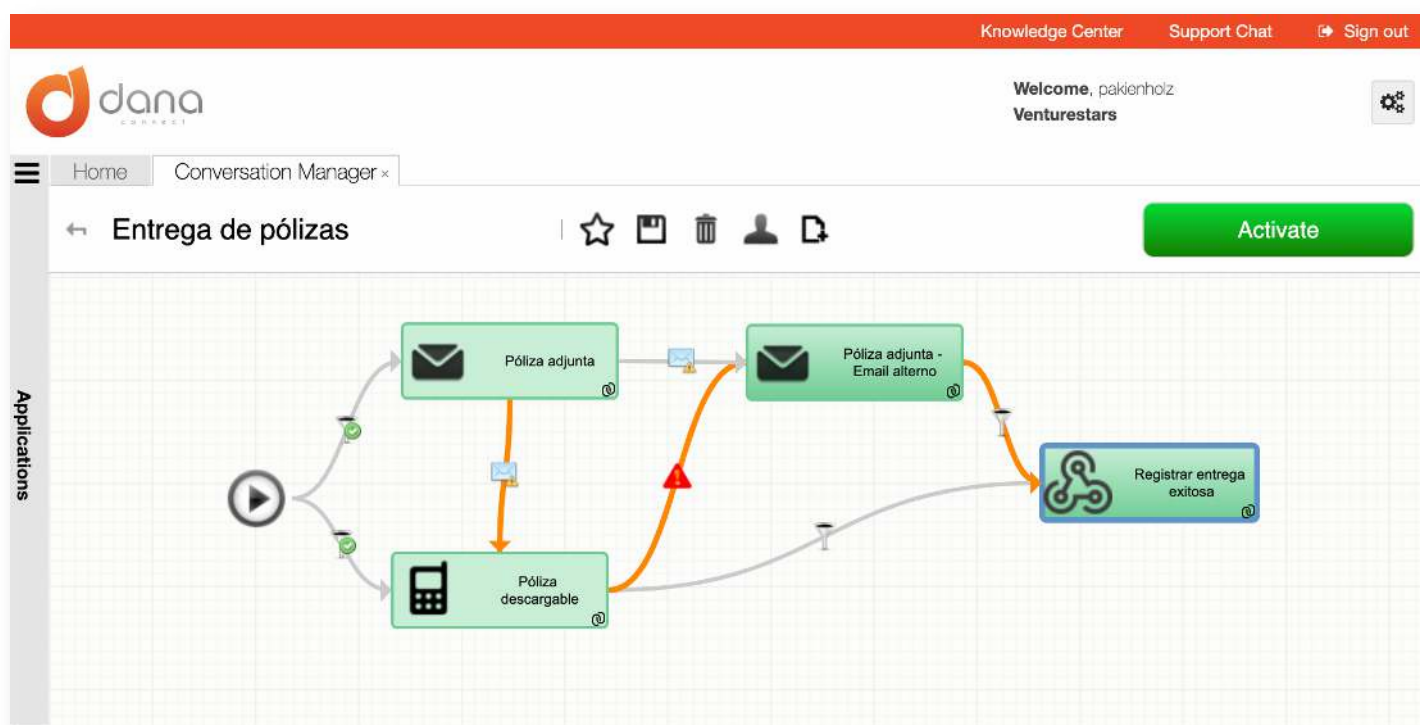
Knowledge Center Support Chat Sign out

dana
connect

Welcome, pakienholz
Venturestars

Home Conversation Manager ×

Applications

Entrega de pólizas

Activate

Póliza adjunta

Póliza adjunta - Email alterno

Registrar entrega exitosa

Póliza descargable